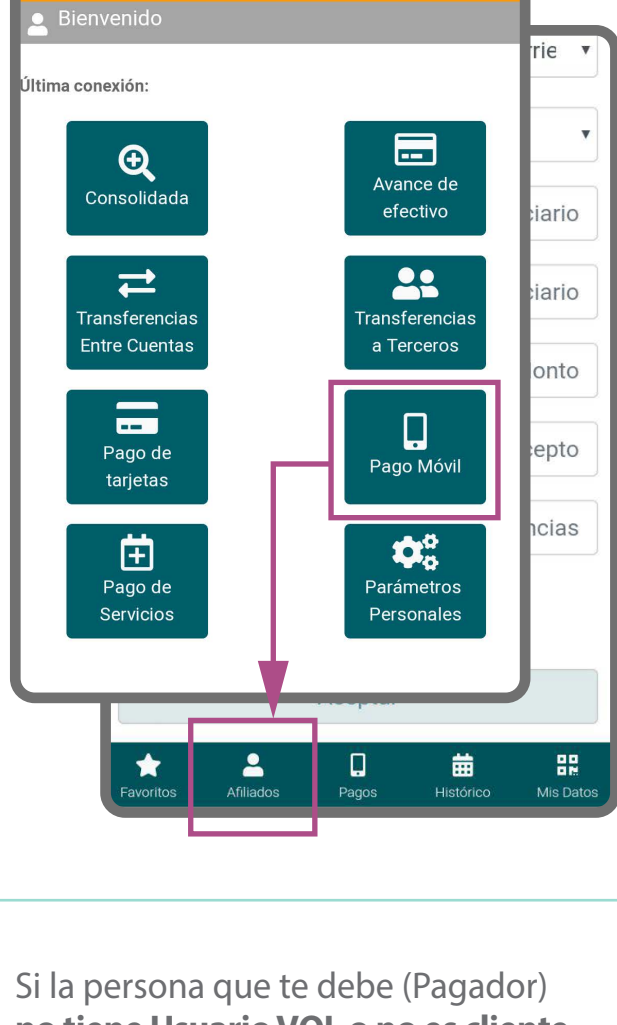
Bienvenido

Última conexión:

Consolidada

Avance de efectivo

Transferencias Entre Cuentas

Transferencias a Terceros

Pago de tarjetas

Pago Móvil

Pago de Servicios

Parámetros Personales

rrie

ciario

ciario

onto

cepto

ncias

Aceptar

Favoritos

Afiliados

Pagos

Histórico

Mis Datos

Si la persona que te debe (Pagador) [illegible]